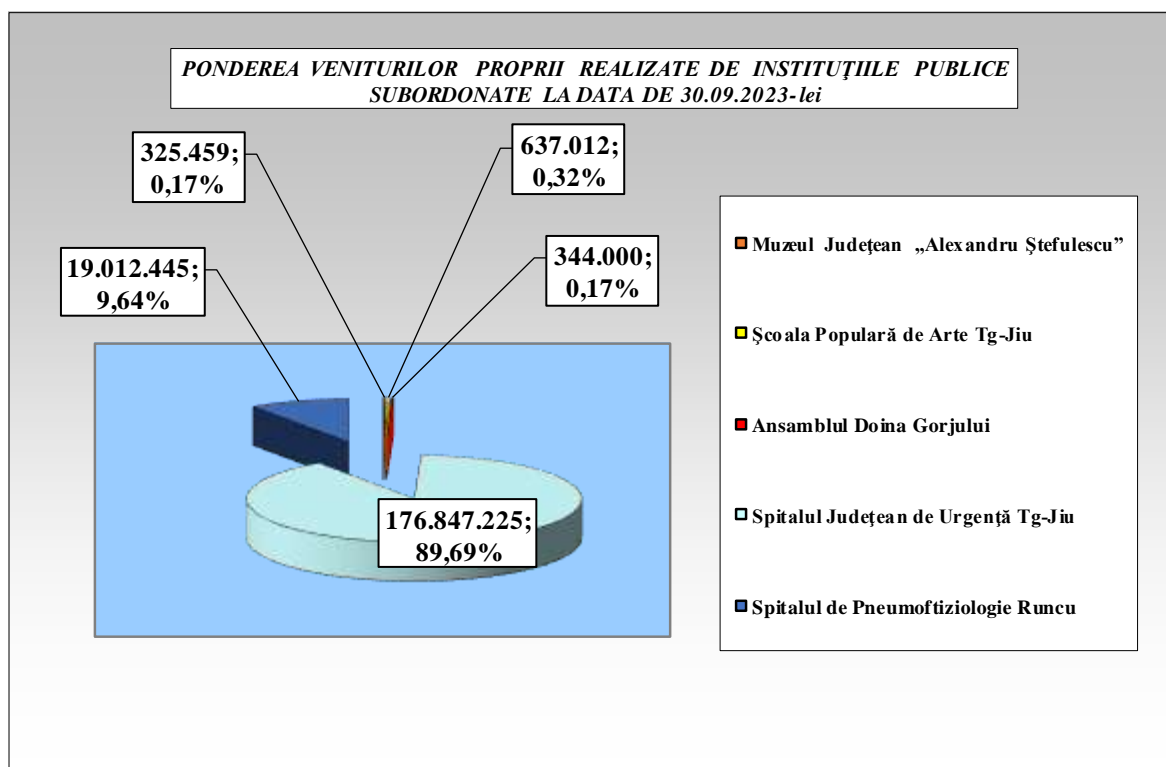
PONDEREA VENITURILOR PROPRII REALIZATE DE INSTITUŢIILE PUBLICE SUBORDONATE LA DATA DE 30.09.2023-lei

325.459; 0,17%

637.012; 0,32%

344.000; 0,17%

19.012.445; 9,64%

176.847.225; 89,69%

Muzeul Judeţean „Alexandru Ştefulescu"

Şcoala Populară de Arte Tg-Jiu

Ansamblul Doina Gorjului

Spitalul Judeţean de Urgenţă Tg-Jiu

Spitalul de Pneumoftiziologie Runcu